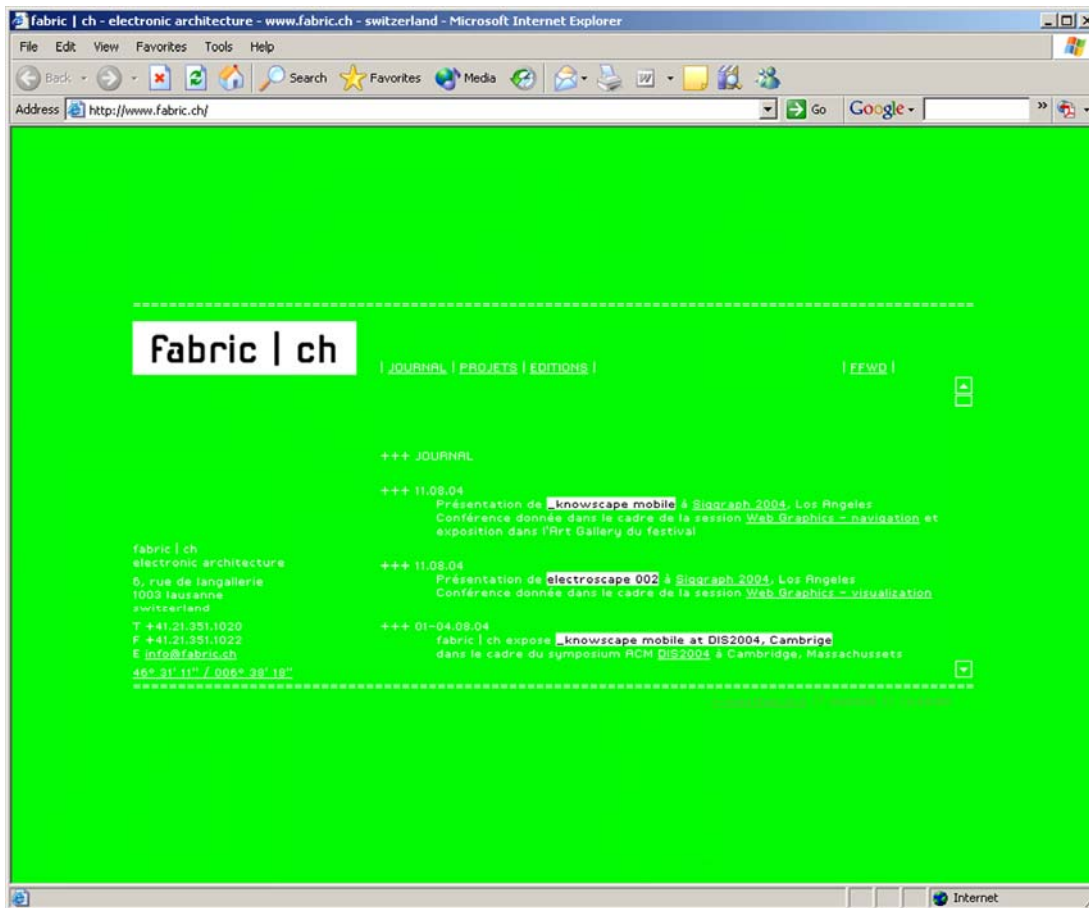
fabric | ch - electronic architecture - www.fabric.ch - switzerland - Microsoft Internet Explorer

File Edit View Favorites Tools Help

Back Search Favorites Media

Address http://www.fabric.ch/ Go Google

fabric | ch

| JOURNAL | PROJETS | EDITIONS |

| FFWD |

+++ JOURNAL

+++ 11.08.04
Présentation de _knowscape mobile à Siggraph 2004, Los Angeles
Conférence donnée dans le cadre de la session Web Graphics - navigation et exposition dans l'Art Gallery du festival

+++ 11.08.04
Présentation de electroscape 002 à Siggraph 2004, Los Angeles
Conférence donnée dans le cadre de la session Web Graphics - visualization

+++ 01-04.08.04
fabric | ch expose _knowscape mobile at DIS2004, Cambrige
dans le cadre du symposium ACM DIS2004 à Cambridge, Massachussets

fabric | ch
electronic architecture

6, rue de langallerie
1003 lausanne
switzerland

T +41.21.351.1020
F +41.21.351.1022
E info@fabric.ch

46° 31' 11" / 006° 38' 18"

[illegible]

Internet